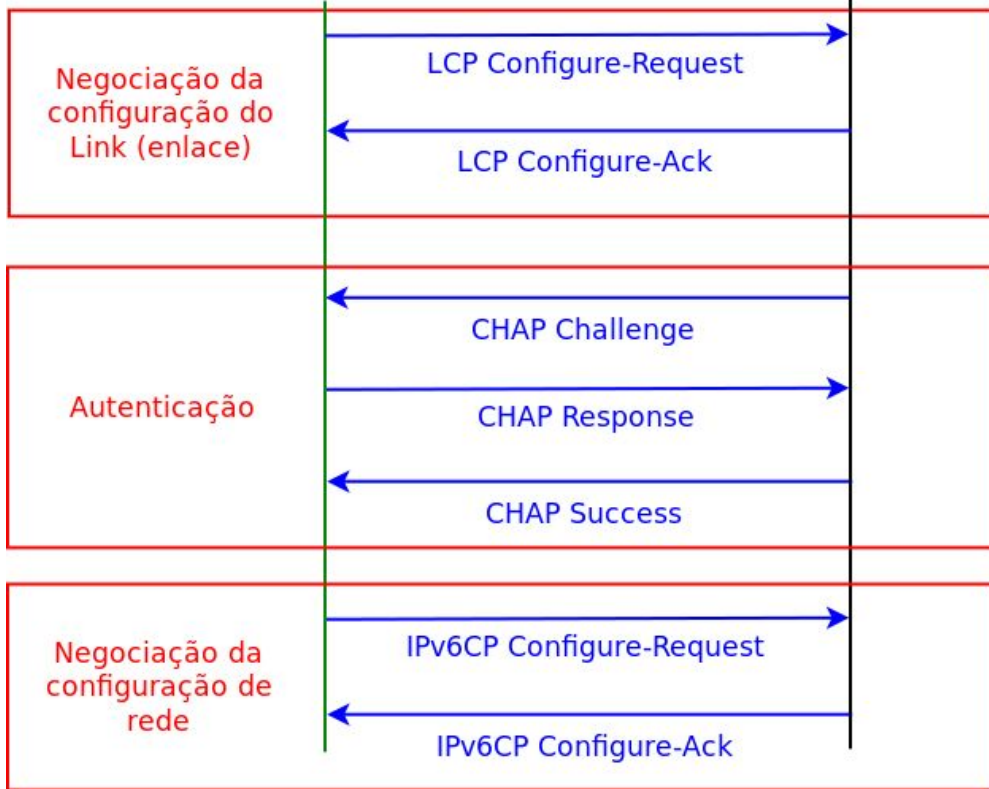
Negociação da configuração do Link (enlace)

LCP Configure-Request

LCP Configure-Ack

Autenticação

CHAP Challenge

CHAP Response

CHAP Success

Negociação da configuração de rede

IPv6CP Configure-Request

IPv6CP Configure-Ack